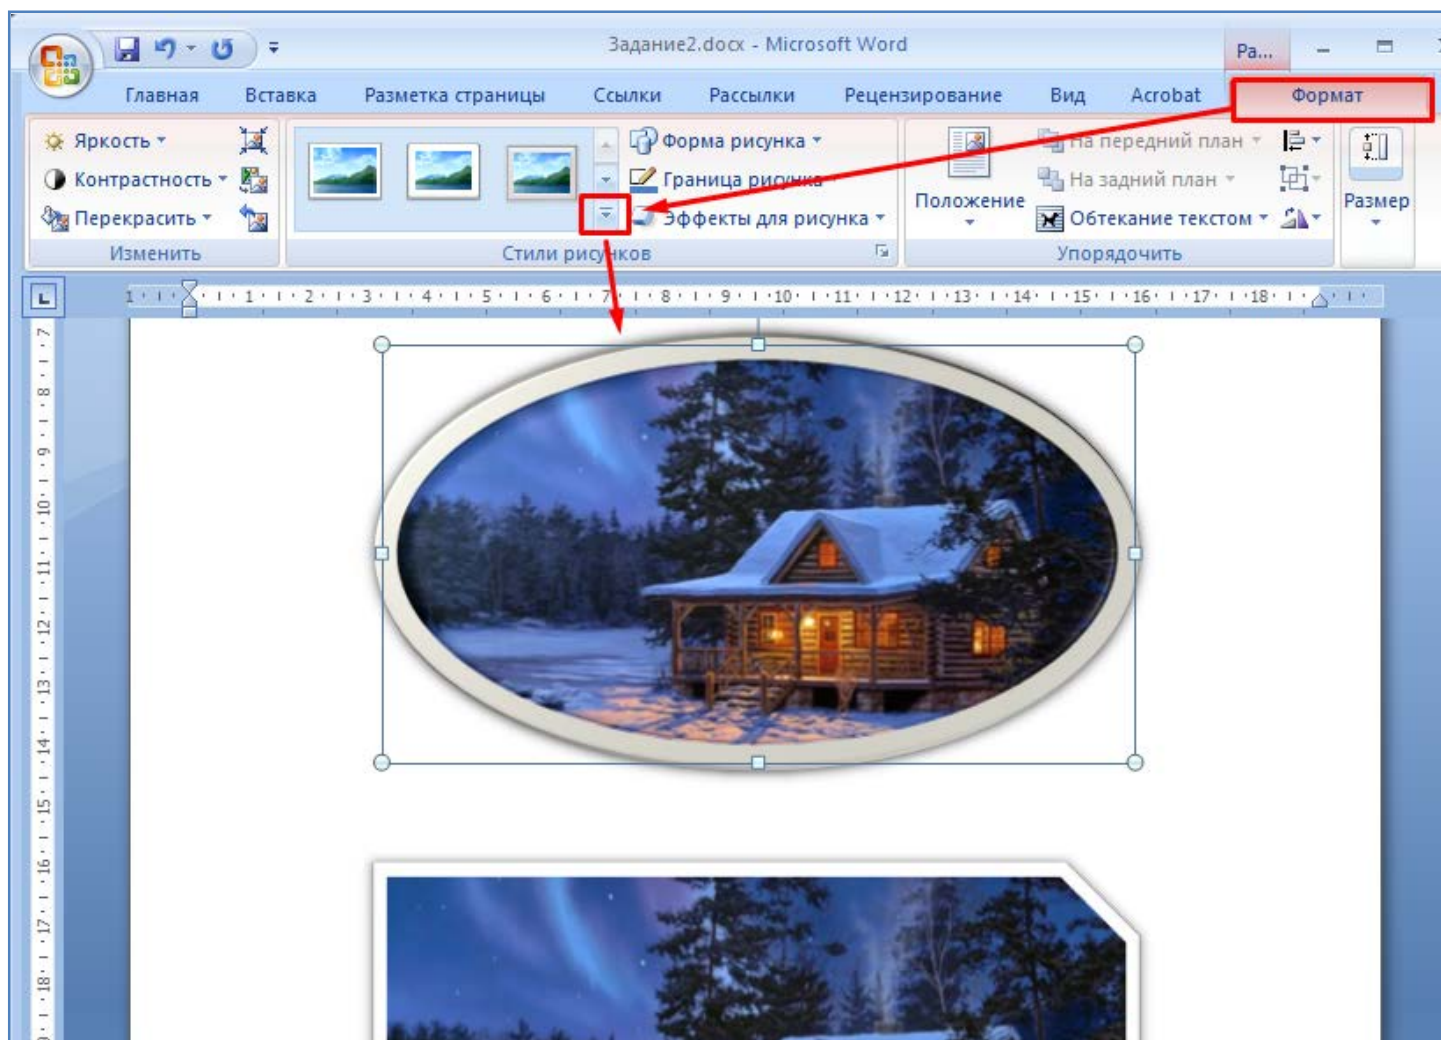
Задание2.docx - Microsoft Word

Ра...

Главная Вставка Разметка страницы Ссылки Рассылки Рецензирование Вид Acrobat Формат

Яркость
Контрастность
Перекрасить
Изменить

Форма рисунка
Граница рисунка
Эффекты для рисунка
Стили рисунков

Положение
На передний план
На задний план
Обтекание текстом
Упорядочить

Размер

1 · 1 · 2 · 3 · 4 · 5 · 6 · 7 · 8 · 9 · 10 · 11 · 12 · 13 · 14 · 15 · 16 · 17 · 18

7 · 8 · 9 · 10 · 11 · 12 · 13 · 14 · 15 · 16 · 17 · 18